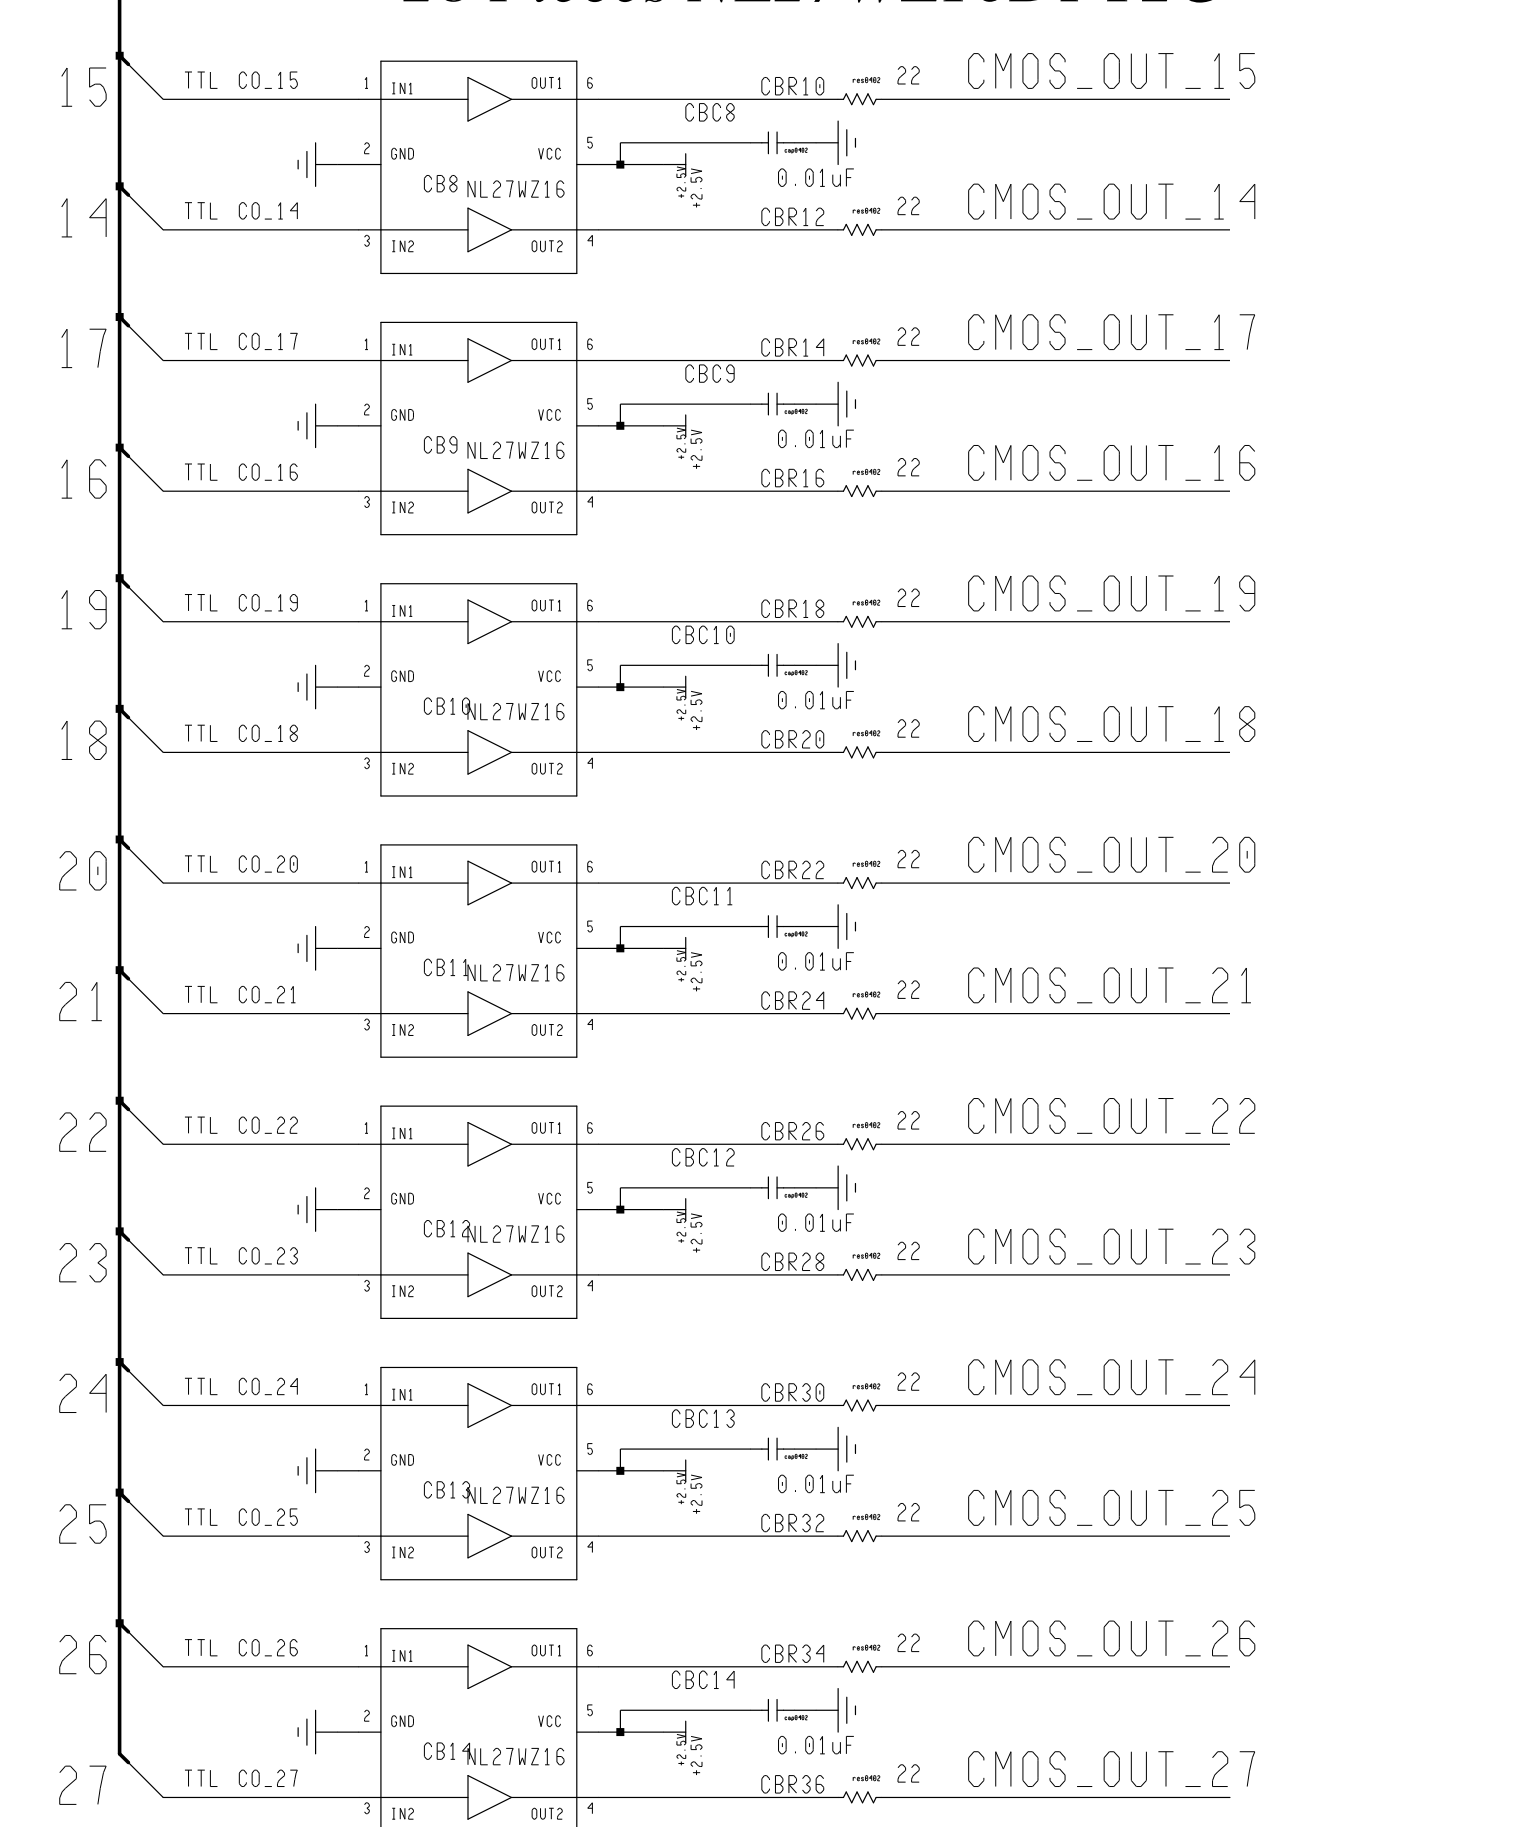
15
TTL CO_15
1 IN1
OUT1 6
CBR10 res0402 22
CMOS_OUT_15
CBC8
2 GND
VCC 5
cap0402
+2.5V
+2.5V
0.01uF
CB8 NL27WZ16
14
TTL CO_14
CBR12 res0402 22
CMOS_OUT_14
3 IN2
OUT2 4

17
TTL CO_17
1 IN1
OUT1 6
CBR14 res0402 22
CMOS_OUT_17
CBC9
2 GND
VCC 5
cap0402
+2.5V
+2.5V
0.01uF
CB9 NL27WZ16
16
TTL CO_16
CBR16 res0402 22
CMOS_OUT_16
3 IN2
OUT2 4

19
TTL CO_19
1 IN1
OUT1 6
CBR18 res0402 22
CMOS_OUT_19
CBC10
2 GND
VCC 5
cap0402
+2.5V
+2.5V
0.01uF
CB10 NL27WZ16
18
TTL CO_18
CBR20 res0402 22
CMOS_OUT_18
3 IN2
OUT2 4

20
TTL CO_20
1 IN1
OUT1 6
CBR22 res0402 22
CMOS_OUT_20
CBC11
2 GND
VCC 5
cap0402
+2.5V
+2.5V
0.01uF
CB11 NL27WZ16
21
TTL CO_21
CBR24 res0402 22
CMOS_OUT_21
3 IN2
OUT2 4

22
TTL CO_22
1 IN1
OUT1 6
CBR26 res0402 22
CMOS_OUT_22
CBC12
2 GND
VCC 5
cap0402
+2.5V
+2.5V
0.01uF
CB12 NL27WZ16
23
TTL CO_23
CBR28 res0402 22
CMOS_OUT_23
3 IN2
OUT2 4

24
TTL CO_24
1 IN1
OUT1 6
CBR30 res0402 22
CMOS_OUT_24
CBC13
2 GND
VCC 5
cap0402
+2.5V
+2.5V
0.01uF
CB13 NL27WZ16
25
TTL CO_25
CBR32 res0402 22
CMOS_OUT_25
3 IN2
OUT2 4

26
TTL CO_26
1 IN1
OUT1 6
CBR34 res0402 22
CMOS_OUT_26
CBC14
2 GND
VCC 5
cap0402
+2.5V
+2.5V
0.01uF
CB14 NL27WZ16
27
TTL CO_27
CBR36 res0402 22
CMOS_OUT_27
3 IN2
OUT2 4